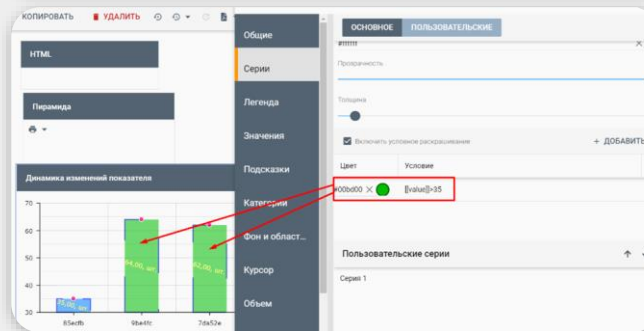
КОПИРОВАТЬ УДАЛИТЬ

HTML

Пирамида

Динамика изменений показателя

70
60
50
40
30

25,00 шт.
64,00 шт.
62,00 шт.

85ecfb
9be4fc
7da52e

Общие
Серии
Легенда
Значения
Подсказки
Категории
Фон и област...
Курсор
Объем

ОСНОВНОЕ ПОЛЬЗОВАТЕЛЬСКИЕ

#ffffff

Прозрачность

Толщина

Включить условное раскрашивание

+ ДОБАВИТЬ

Цвет Условие

#00bd00 × [[value]]>35

Пользовательские серии

Серия 1